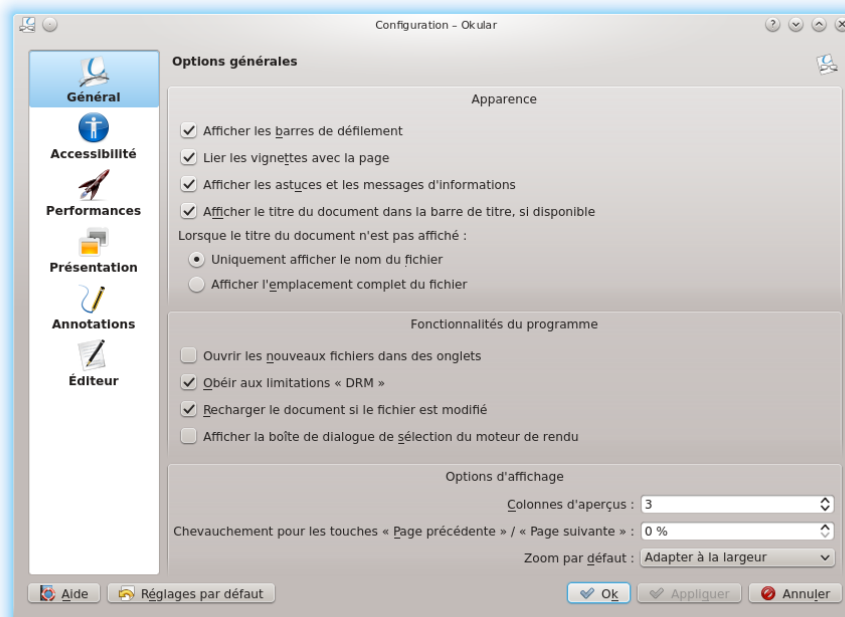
Configuration – Okular

Général
Accessibilité
Performances
Présentation
Annotations
Éditeur

Options générales

Apparence

Afficher les barres de défilement
Lier les vignettes avec la page
Afficher les astuces et les messages d'informations
Afficher le titre du document dans la barre de titre, si disponible
Lorsque le titre du document n'est pas affiché :
Uniquement afficher le nom du fichier
Afficher l'emplacement complet du fichier

Fonctionnalités du programme

Ouvrir les nouveaux fichiers dans des onglets
Obéir aux limitations « DRM »
Recharger le document si le fichier est modifié
Afficher la boîte de dialogue de sélection du moteur de rendu

Options d'affichage

Colonnes d'aperçus : 3
Chevauchement pour les touches « Page précédente » / « Page suivante » : 0 %
Zoom par défaut : Adapter à la largeur

Aide
Réglages par défaut
Ok
Appliquer
Annuler